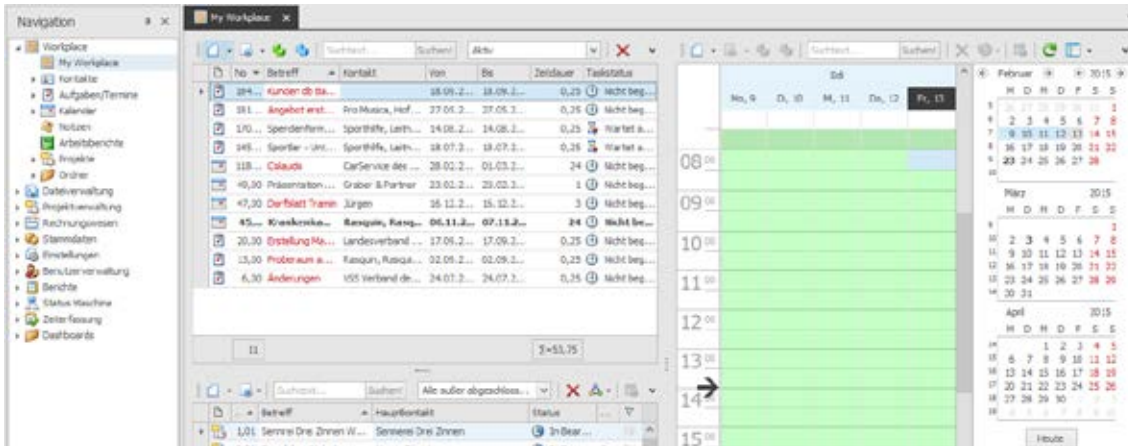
Navigation

Workplace
My Workplace
Kontakte
Aufgaben/Termine
Kalender
Notizen
Arbeitsberichte
Projekte
Ordner
Dateiverwaltung
Projektverwaltung
Rechnungswesen
Stammdaten
Einstellungen
Benutzerverwaltung
Berichte
Status Maschine
Zeiterfassung
Dashboards

My Workplace

Suchtext... Suchen! Aktiv

| | No | Betreff | Kontakt | Von | Bis | Zeitdauer | Taskstatus |
|---|---|---|---|---|---|---|---|
| | 184... | Kunden db ba... | | 18.09.2... | 18.09.2... | 0,25 | Nicht beg... |
| | 181... | Angebot erst... | Pro Musica, Hof... | 27.05.2... | 27.05.2... | 0,25 | Nicht beg... |
| | 170... | Spendenform... | Sporthilfe, Leith... | 14.08.2... | 14.08.2... | 0,25 | Wartet a... |
| | 145... | Sportler - Unt... | Sporthilfe, Leith... | 18.07.2... | 18.07.2... | 0,25 | Wartet a... |
| | 118... | Calauda | CarService des ... | 28.02.2... | 01.03.2... | 24 | Nicht beg... |
| | 49,30 | Präsentation ... | Graber & Partner | 23.02.2... | 20.02.2... | 1 | Nicht beg... |
| | 47,30 | Darfblatt Tramin | Jürgen | 16.12.2... | 15.12.2... | 3 | Nicht beg... |
| | 45... | Krankenka... | Rasquin, Rasq... | 06.11.2... | 07.11.2... | 24 | Nicht be... |
| | 20,30 | Erstellung Ma... | Landesverband ... | 17.09.2... | 17.09.2... | 0,25 | Nicht beg... |
| | 15,00 | Proberaum a... | Rasquin, Rasqui... | 02.09.2... | 02.09.2... | 0,25 | Nicht beg... |
| | 6,30 | Änderungen | VSS Verband de... | 24.07.2... | 24.07.2... | 0,25 | Nicht beg... |

11 Σ=53,75

Suchtext... Suchen! Alle außer abgeschloss...

| | Betreff | Hauptkontakt | Status |
|---|---|---|---|
| | 1,01 Sennrei Drei Zinnen W... | Sennerei Drei Zinnen | In Bear... |

Suchtext... Suchen!

Bd

Mo, 9 | Di, 10 | Mi, 11 | Do, 12 | Fr, 13

08 00
09 00
10 00
11 00
12 00
13 00
14 00
15 00

Februar 2015
M D M D F S S
26 27 28 29 30 31 1
2 3 4 5 6 7 8
9 10 11 12 13 14 15
16 17 18 19 20 21 22
23 24 25 26 27 28

März 2015
M D M D F S S
1
2 3 4 5 6 7 8
9 10 11 12 13 14 15
16 17 18 19 20 21 22
23 24 25 26 27 28 29
30 31

April 2015
M D M D F S S
1 2 3 4 5
6 7 8 9 10 11 12
13 14 15 16 17 18 19
20 21 22 23 24 25 26
27 28 29 30

Heute